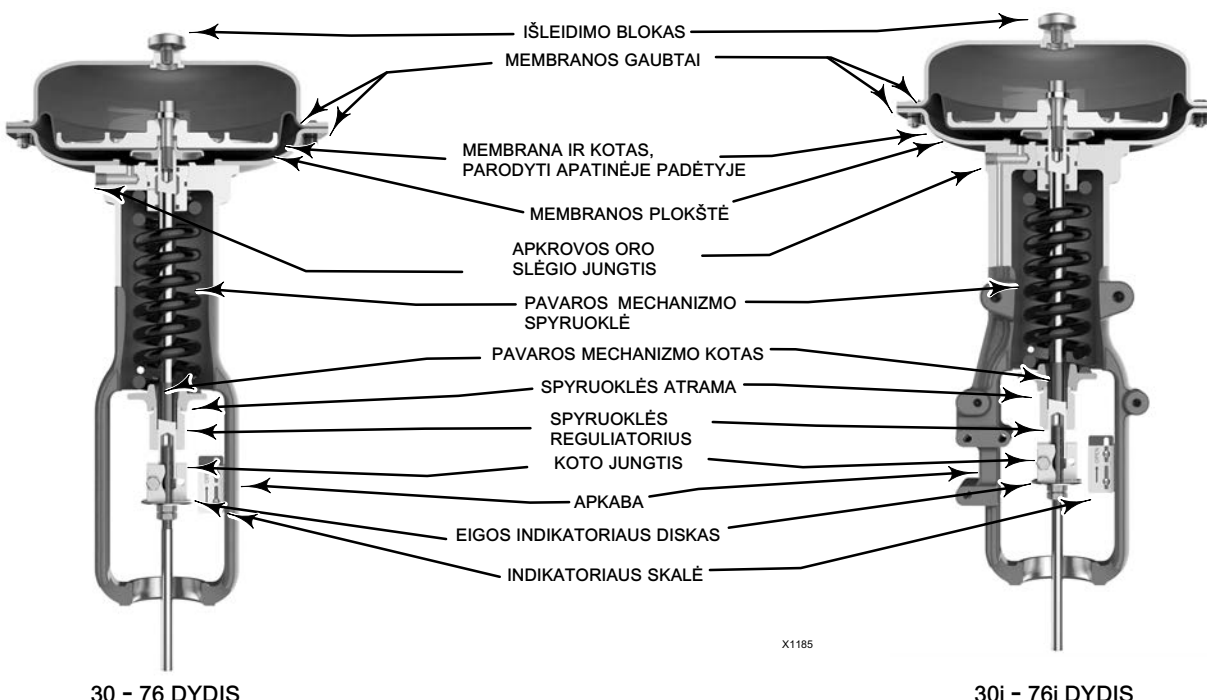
IŠLEIDIMO BLOKAS
MEMBRANOS GAUBTAI
MEMBRANA IR KOTAS, PARODYTI APATINĖJE PADĖTYJE
MEMBRANOS PLOKŠTĖ
APKROVOS ORO SLĖGIO JUNGTIS
PAVAROS MECHANIZMO SPYRUOKLĖ
PAVAROS MECHANIZMO KOTAS
SPYRUOKLĖS ATRAMA
SPYRUOKLĖS REGULIATORIUS
KOTO JUNGTIS
APKABA
EIGOS INDIKATORIAUS DISKAS
INDIKATORIAUS SKALĖ
X1185
30 - 76 DYDIS
30i - 76i DYDIS